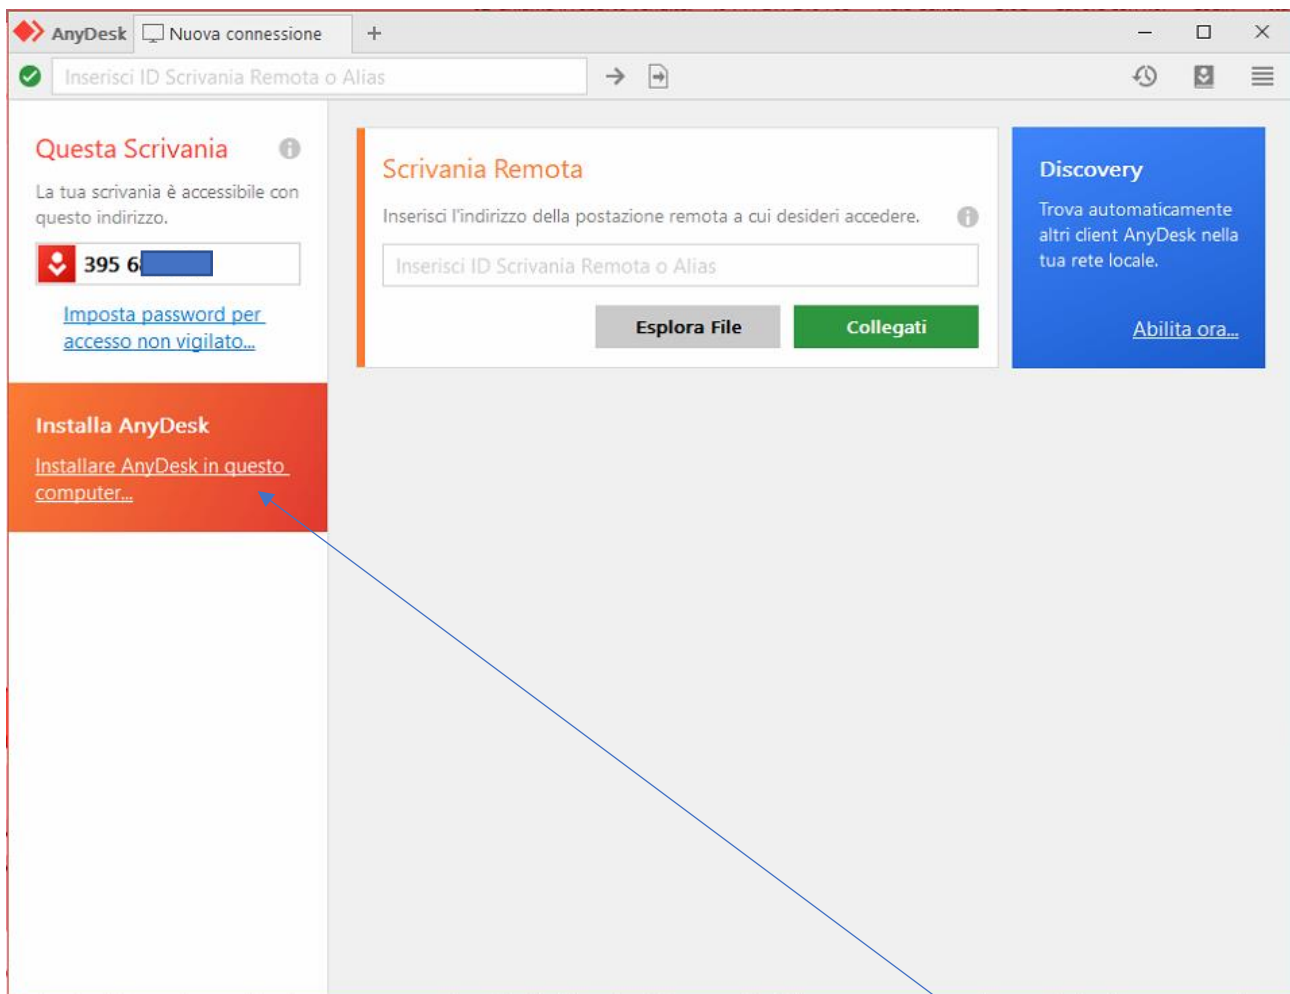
AnyDesk Nuova connessione +

Inserisci ID Scrivania Remota o Alias

Questa Scrivania

La tua scrivania è accessibile con questo indirizzo.

395 6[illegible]

Imposta password per accesso non vigilato...

Installa AnyDesk

Installare AnyDesk in questo computer...

Scrivania Remota

Inserisci l'indirizzo della postazione remota a cui desideri accedere.

Inserisci ID Scrivania Remota o Alias

Esplora File

Collegati

Discovery

Trova automaticamente altri client AnyDesk nella tua rete locale.

Abilita ora...